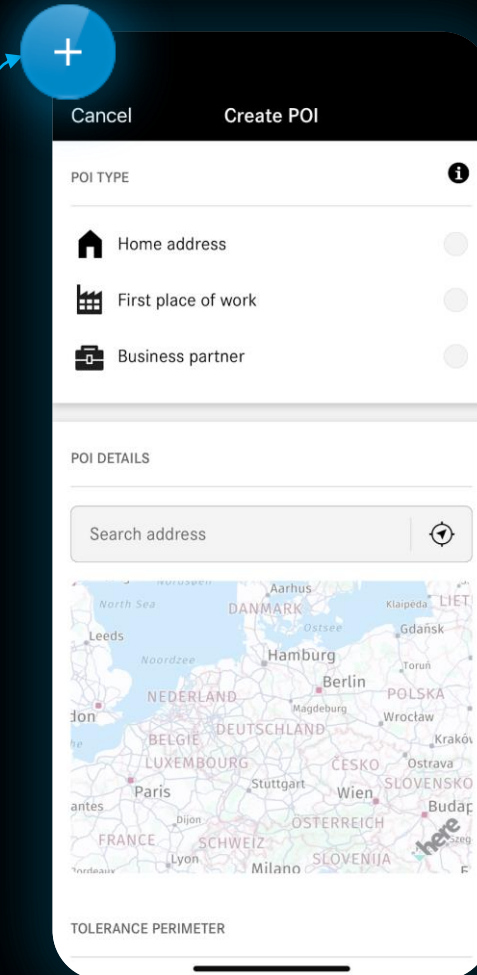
+

Cancel Create POI

POI TYPE

Home address

First place of work

Business partner

POI DETAILS

Search address

Aarhus
North Sea DANMARK Klaipeda LIET
Ostsee Gdańsk
Leeds
Noordzee Hamburg Toruń
Berlin
NEDERLAND POLSKA
don Magdeburg Wrocław
BELGIE DEUTSCHLAND Krakó
LUXEMBOURG ČESKO Ostrava
Stuttgart SLOVENSKO
Paris Wien Budap
antes Dijon ÖSTERREICH
FRANCE SCHWEIZ
Lyon SLOVENIJA
Milano
here

TOLERANCE PERIMETER